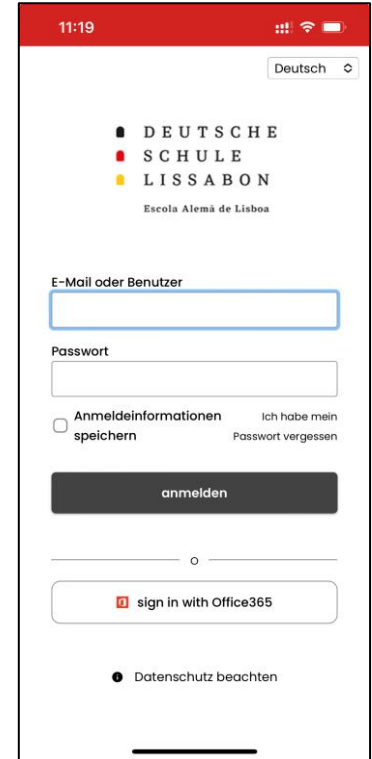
11:19

Deutsch

DEUTSCHE
SCHULE
LISSABON

Escola Alemã de Lisboa

E-Mail oder Benutzer

Passwort

Anmeldeinformationen speichern

Ich habe mein Passwort vergessen

anmelden

o

sign in with Office365

Datenschutz beachten